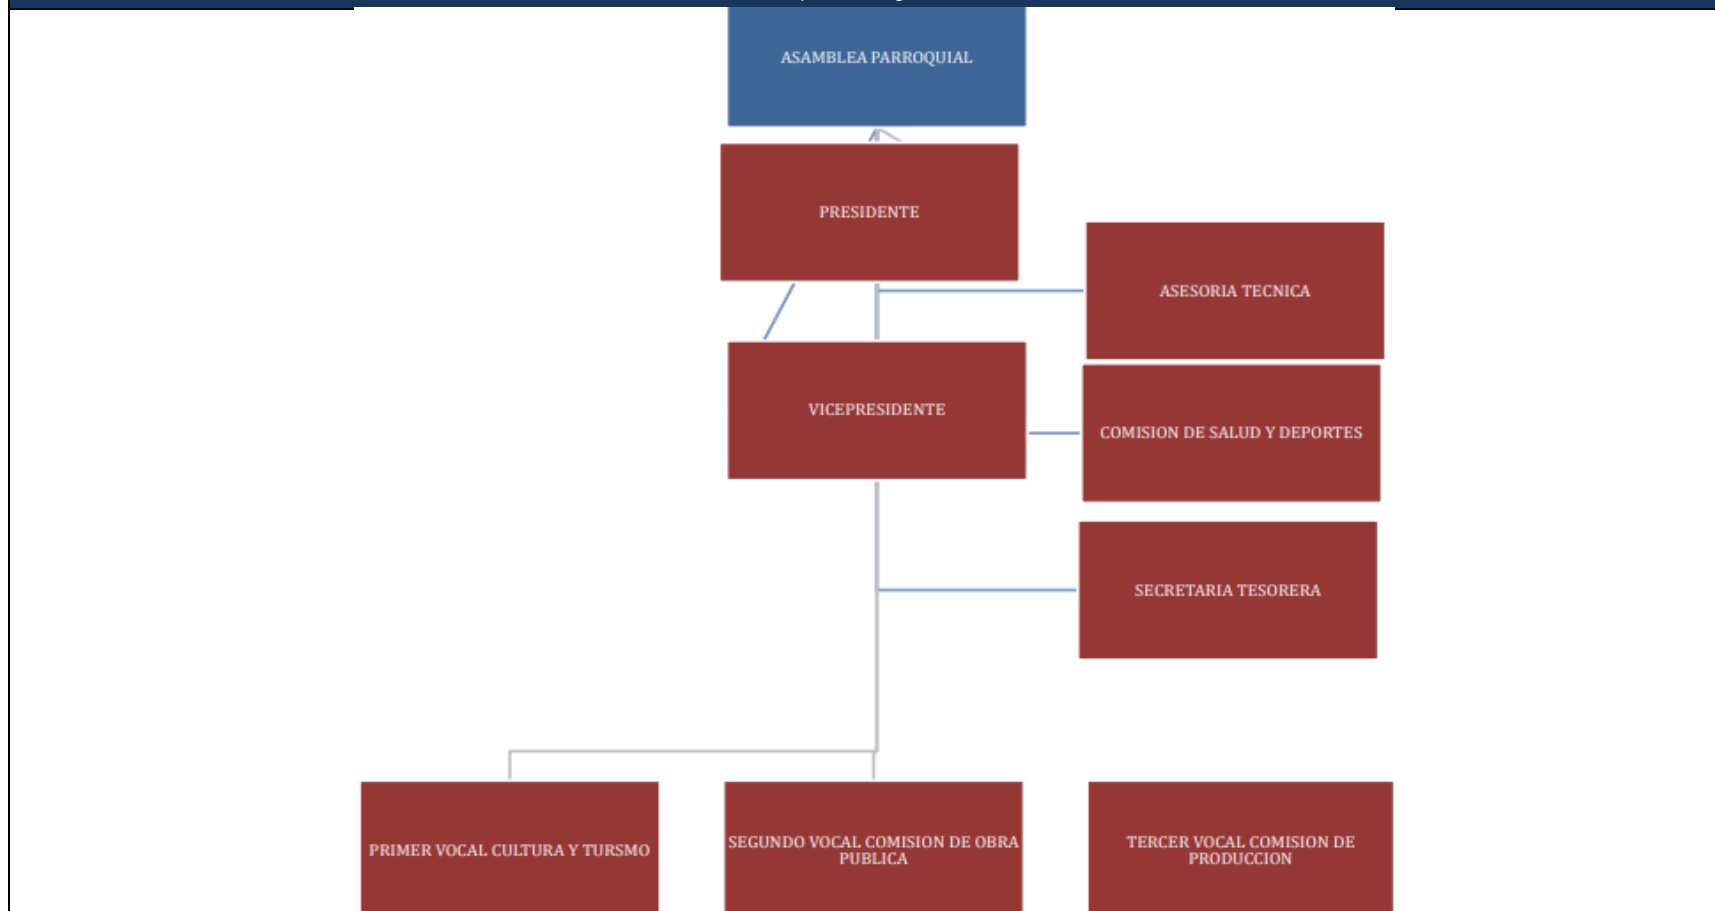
ASAMBLEA PARROQUIAL

PRESIDENTE

ASESORIA TECNICA

VICEPRESIDENTE

COMISION DE SALUD Y DEPORTES

SECRETARIA TESORERA

PRIMER VOCAL CULTURA Y TURSMO

SEGUNDO VOCAL COMISION DE OBRA PUBLICA

TERCER VOCAL COMISION DE PRODUCCION